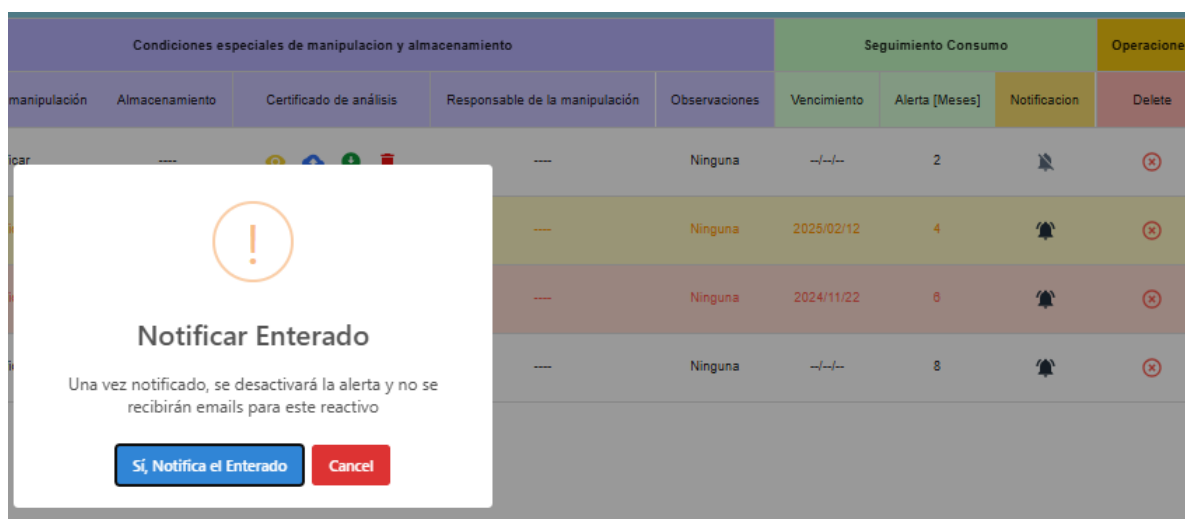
| Condiciones especiales de manipulacion y almacenamiento | | | | | Seguimiento Consumo | | | Operacione |
|---|---|---|---|---|---|---|---|---|
| manipulación | Almacenamiento | Certificado de análisis | Responsable de la manipulación | Observaciones | Vencimiento | Alerta [Meses] | Notificacion | Delete |
| icar | ---- | | ---- | Ninguna | --/--/-- | 2 | | |
| | | | ---- | Ninguna | 2025/02/12 | 4 | | |
| | | | ---- | Ninguna | 2024/11/22 | 6 | | |
| | | | ---- | Ninguna | --/--/-- | 8 | | |

!

Notificar Enterado

Una vez notificado, se desactivará la alerta y no se recibirán emails para este reactivo

Sí, Notifica el Enterado

Cancel